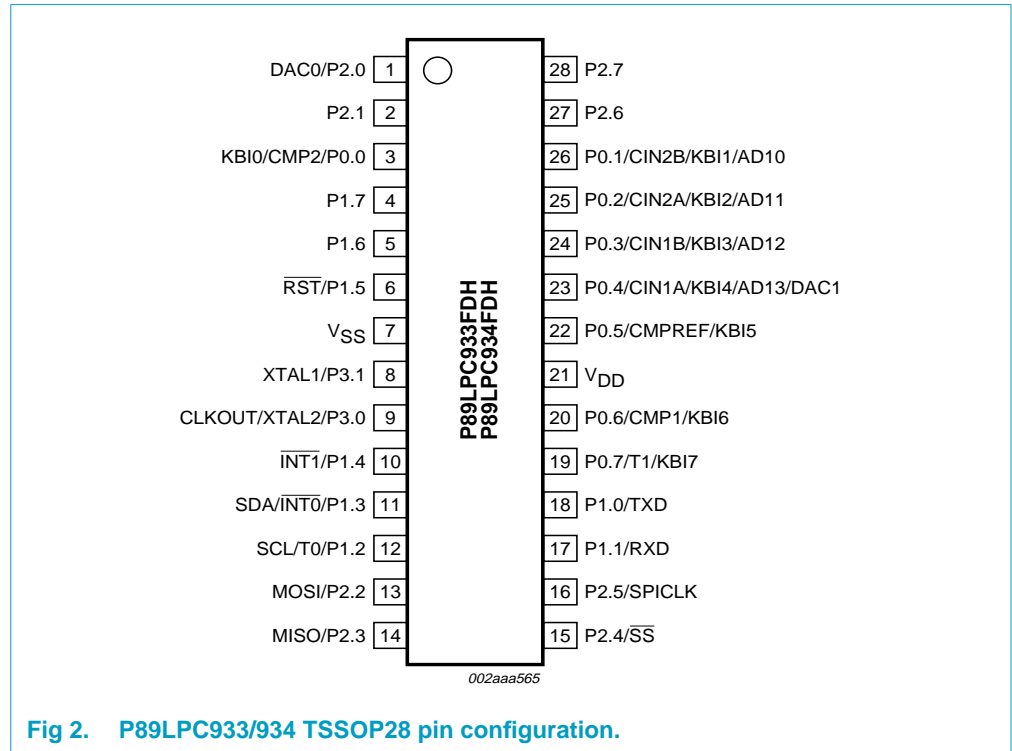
DAC0/P2.0 1
P2.1 2
KBI0/CMP2/P0.0 3
P1.7 4
P1.6 5
$\overline{RST}$/P1.5 6
$V_{SS}$ 7
XTAL1/P3.1 8
CLKOUT/XTAL2/P3.0 9
$\overline{INT1}$/P1.4 10
SDA/$\overline{INT0}$/P1.3 11
SCL/T0/P1.2 12
MOSI/P2.2 13
MISO/P2.3 14

28 P2.7
27 P2.6
26 P0.1/CIN2B/KBI1/AD10
25 P0.2/CIN2A/KBI2/AD11
24 P0.3/CIN1B/KBI3/AD12
23 P0.4/CIN1A/KBI4/AD13/DAC1
22 P0.5/CMPREF/KBI5
21 $V_{DD}$
20 P0.6/CMP1/KBI6
19 P0.7/T1/KBI7
18 P1.0/TXD
17 P1.1/RXD
16 P2.5/SPICLK
15 P2.4/$\overline{SS}$

P89LPC933FDH
P89LPC934FDH

002aaa565

Fig 2. P89LPC933/934 TSSOP28 pin configuration.